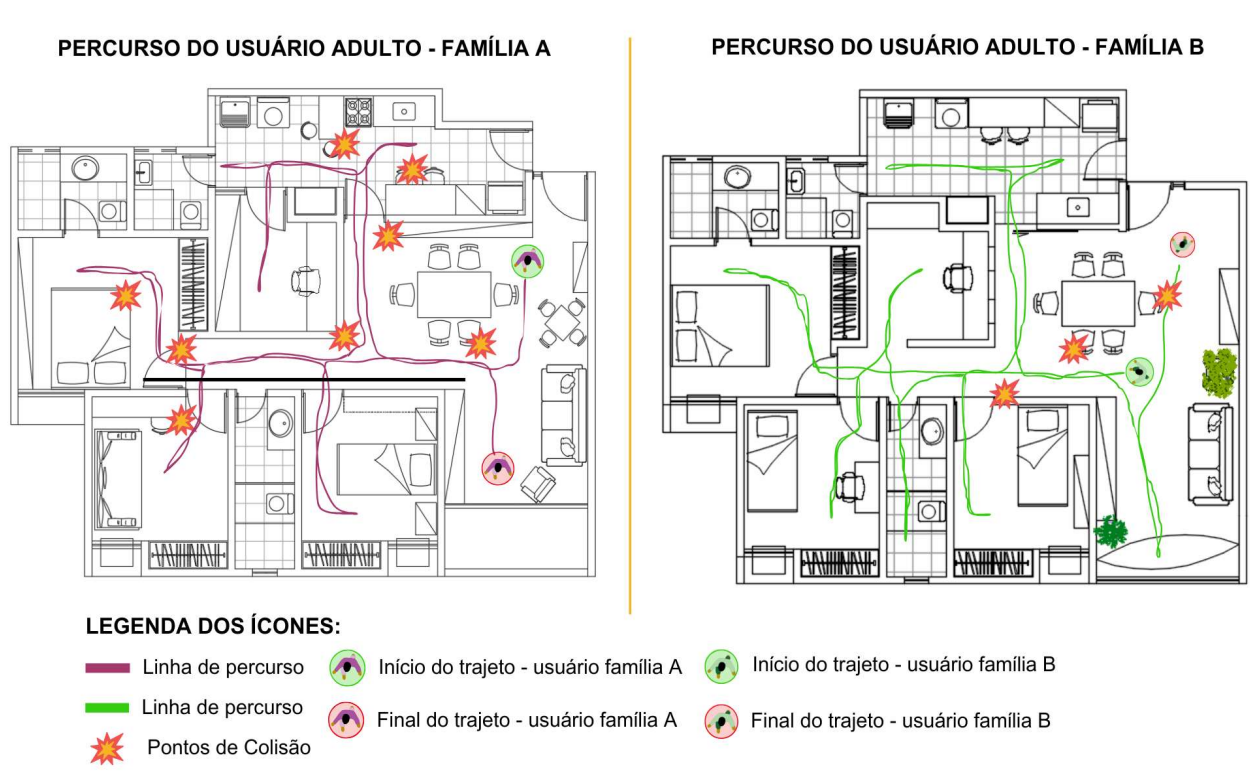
PERCURSO DO USUÁRIO ADULTO - FAMÍLIA A

PERCURSO DO USUÁRIO ADULTO - FAMÍLIA B

LEGENDA DOS ÍCONES:

Linha de percurso

Linha de percurso

Pontos de Colisão

Início do trajeto - usuário família A

Final do trajeto - usuário família A

Início do trajeto - usuário família B

Final do trajeto - usuário família B